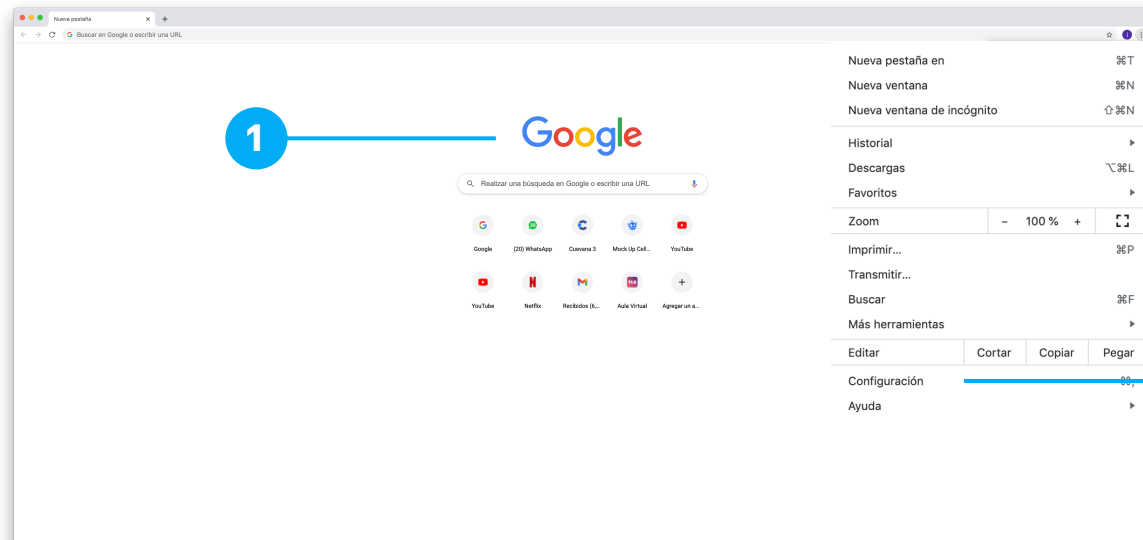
Nueva pestaña
Buscar en Google o escribir una URL

1

Google

Realizar una búsqueda en Google o escribir una URL

Google
(20) WhatsApp
Cuevana 3
Mock Up Cell...
YouTube
YouTube
Netflix
Recibidos (6,...
Aula Virtual
Agregar un a...

Nueva pestaña en ⌘T
Nueva ventana ⌘N
Nueva ventana de incógnito ⇧⌘N
Historial
Descargas ⌥⌘L
Favoritos
Zoom – 100 % +
Imprimir... ⌘P
Transmitir...
Buscar ⌘F
Más herramientas
Editar Cortar Copiar Pegar
Configuración ⌘,
Ayuda